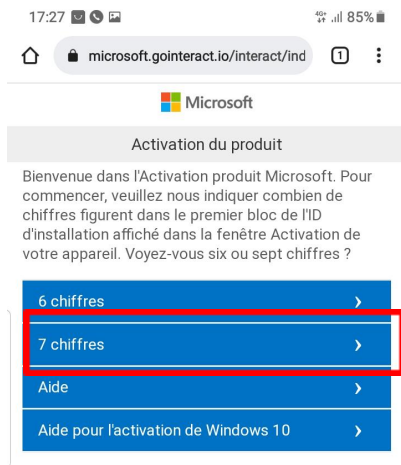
17:27 85%

microsoft.gointeract.io/interact/ind 1

Microsoft

Activation du produit

Bienvenue dans l'Activation produit Microsoft. Pour commencer, veuillez nous indiquer combien de chiffres figurent dans le premier bloc de l'ID d'installation affiché dans la fenêtre Activation de votre appareil. Voyez-vous six ou sept chiffres ?

6 chiffres ›

7 chiffres ›

Aide ›

Aide pour l'activation de Windows 10 ›